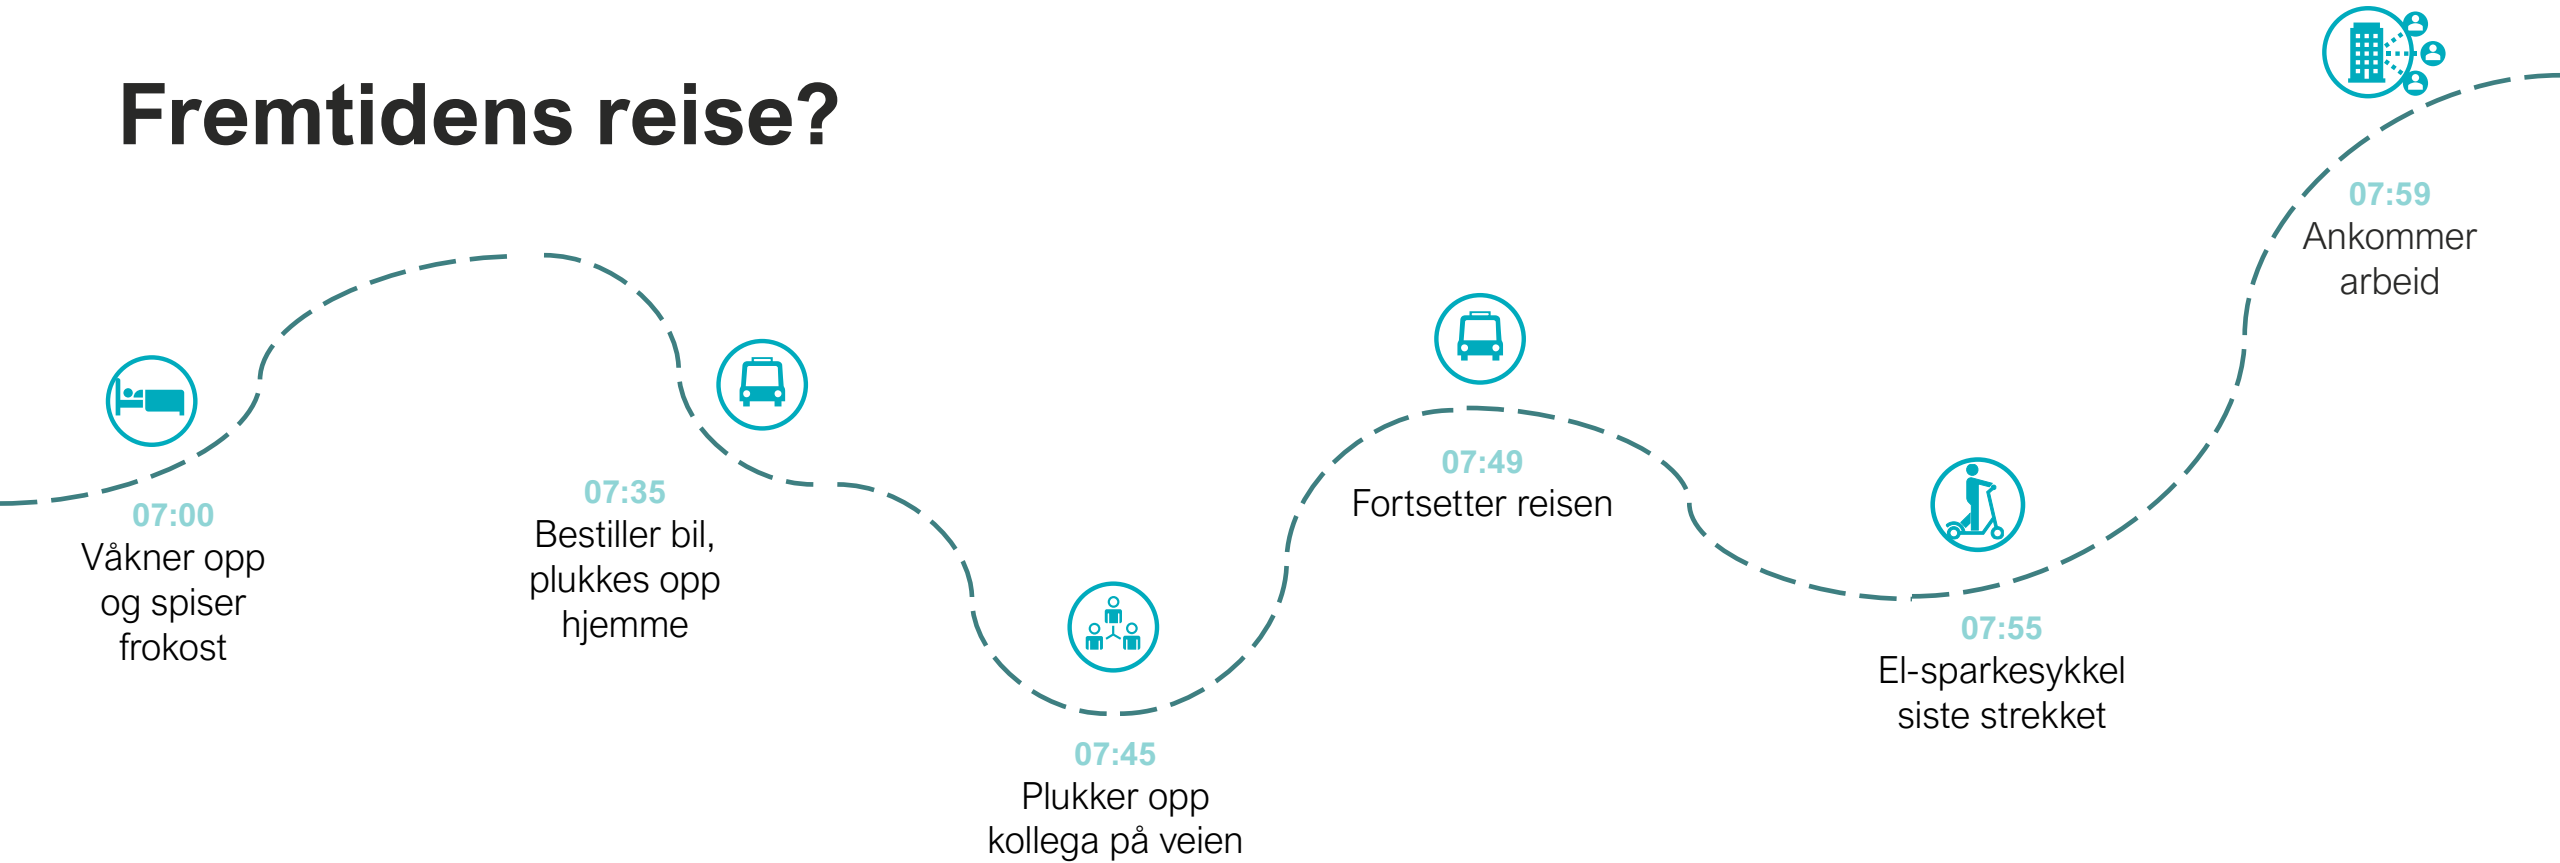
Fremtidens reise?

07:00
Våkner opp og spiser frokost

07:35
Bestiller bil, plukkes opp hjemme

07:45
Plukker opp kollega på veien

07:49
Fortsetter reisen

07:55
El-sparkesykkel siste strekket

07:59
Ankommer arbeid